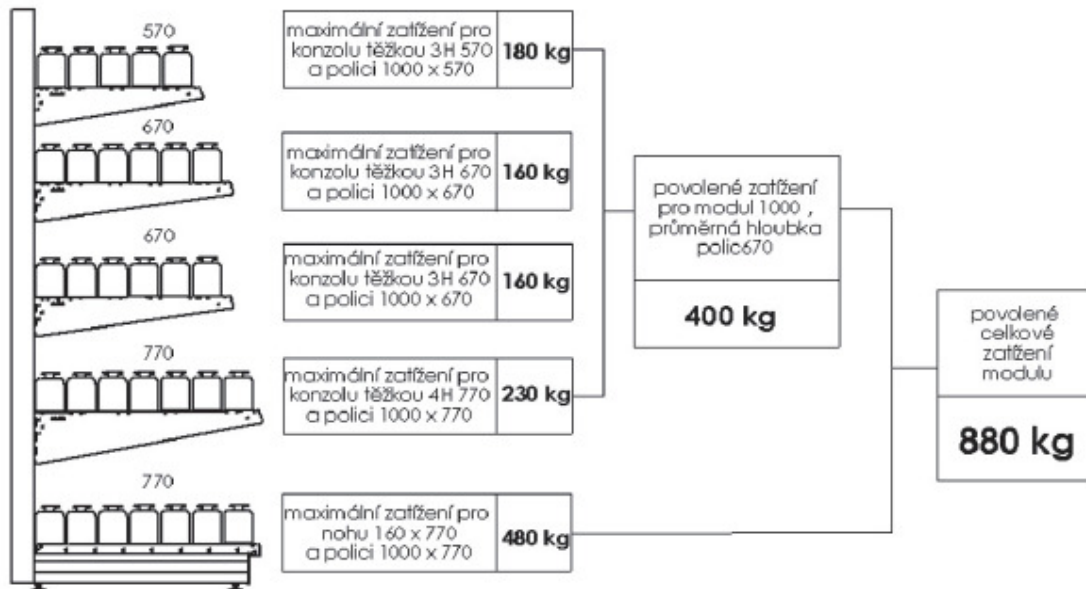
570

670

670

770

770

maximální zatížení pro konzolu těžkou 3H 570 a polici 1000 x 570 | 180 kg

maximální zatížení pro konzolu těžkou 3H 670 a polici 1000 x 670 | 160 kg

maximální zatížení pro konzolu těžkou 3H 670 a polici 1000 x 670 | 160 kg

maximální zatížení pro konzolu těžkou 4H 770 a polici 1000 x 770 | 230 kg

maximální zatížení pro nohu 160 x 770 a polici 1000 x 770 | 480 kg

povolené zatížení pro modul 1000 , průměrná hloubka polic670

400 kg

povolené celkové zatížení modulu

880 kg